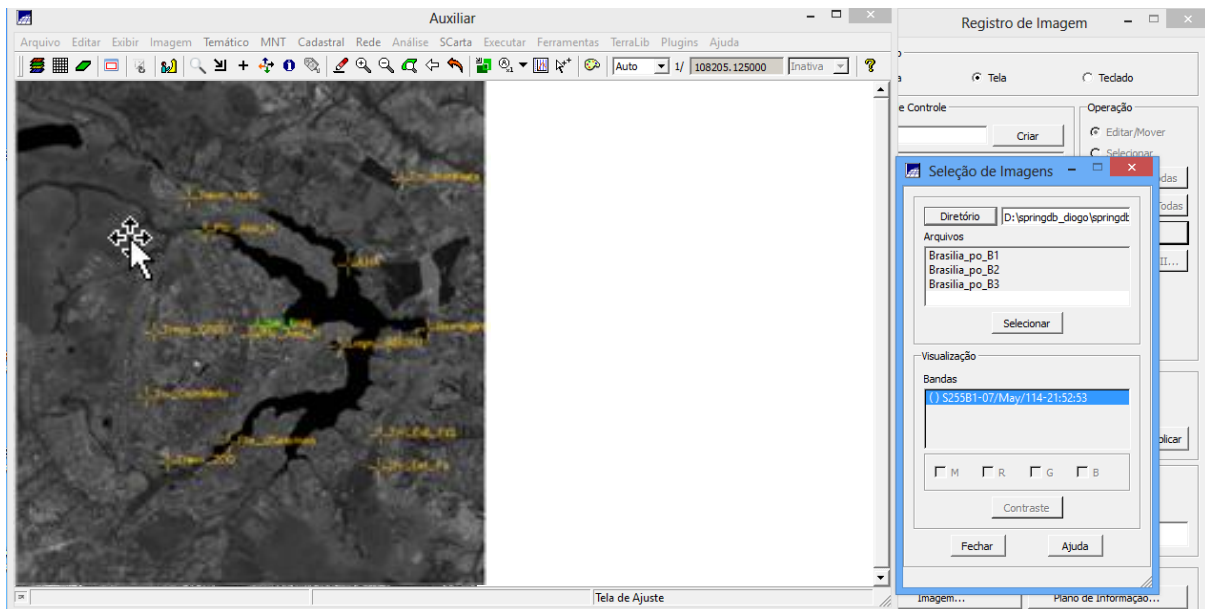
Auxiliar

Arquivo Editar Exibir Imagem Temático MNT Cadastral Rede Análise SCarta Executar Ferramentas TerraLib Plugins Ajuda

Auto 1/ 108205.125000 Inativa

Tela de Ajuste

Registro de Imagem

Tela Teclado

e Controle

Criar

Operação

Editar/Mover

Selecionar

Seleção de Imagens

Diretório D:\springdb_diogo\springdb

Arquivos

Brasilia_po_B1
Brasilia_po_B2
Brasilia_po_B3

Selecionar

Visualização

Bandas

( ) S255B1-07/May/114-21:52:53

M R G B

Contraste

Fechar Ajuda

Imagem... Plano de Informação...